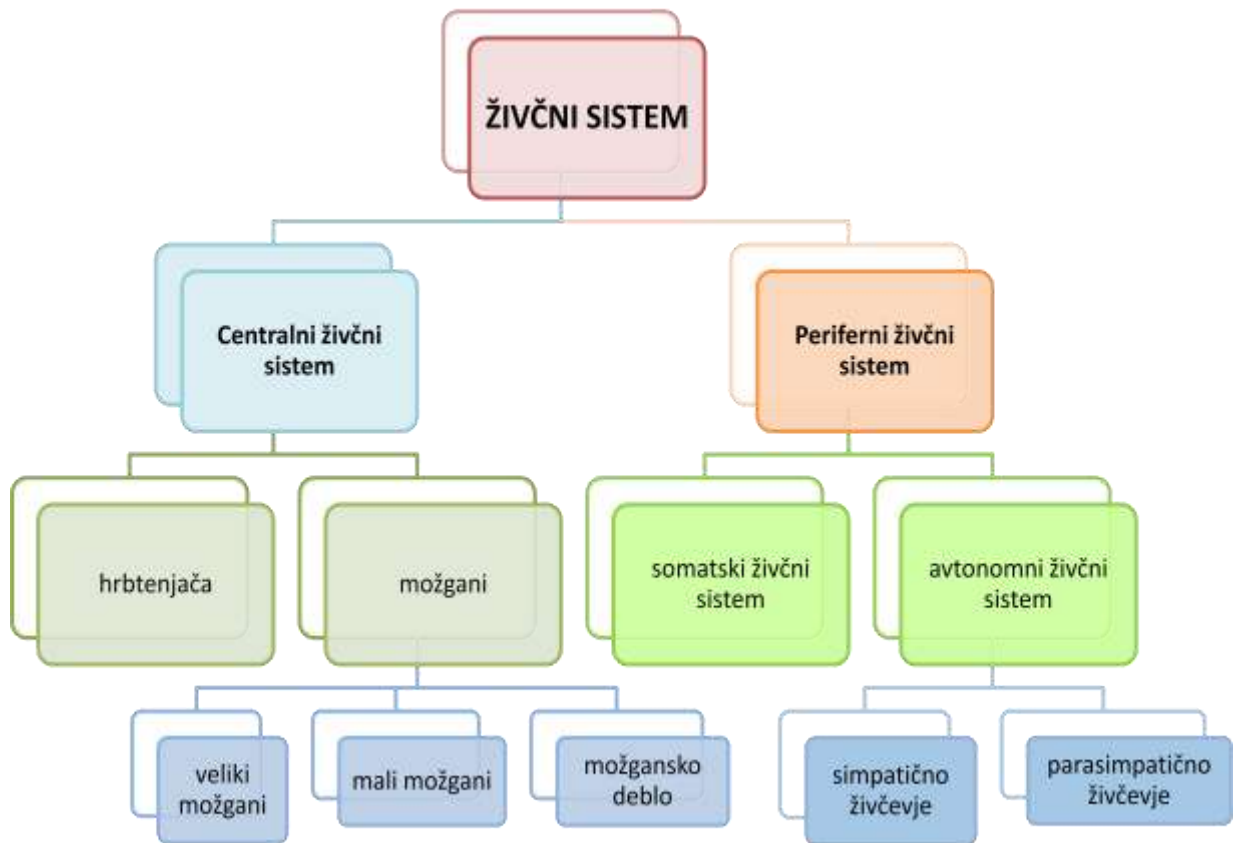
ŽIVČNI SISTEM

Centralni živčni sistem

Periferni živčni sistem

hrbtenjača

možgani

somatski živčni sistem

avtonomni živčni sistem

veliki možgani

mali možgani

možgansko deblo

simpatično živčevje

parasimpatično živčevje